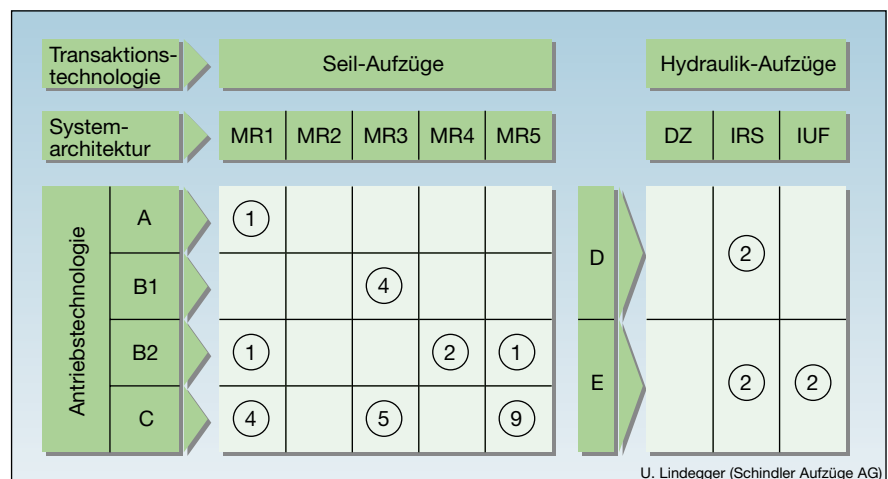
Transaktionstechnologie

Seil-Aufzüge

Hydraulik-Aufzüge

Systemarchitektur

| MR1 | MR2 | MR3 | MR4 | MR5 |
|---|---|---|---|---|

| DZ | IRS | IUF |
|---|---|---|

Antriebstechnologie

| | MR1 | MR2 | MR3 | MR4 | MR5 |
|---|---|---|---|---|---|
| A | 1 | | | | |
| B1 | | | 4 | | |
| B2 | 1 | | | 2 | 1 |
| C | 4 | | 5 | | 9 |

| | DZ | IRS | IUF |
|---|---|---|---|
| D | | 2 | |
| E | | 2 | 2 |

U. Lindegger (Schindler Aufzüge AG)